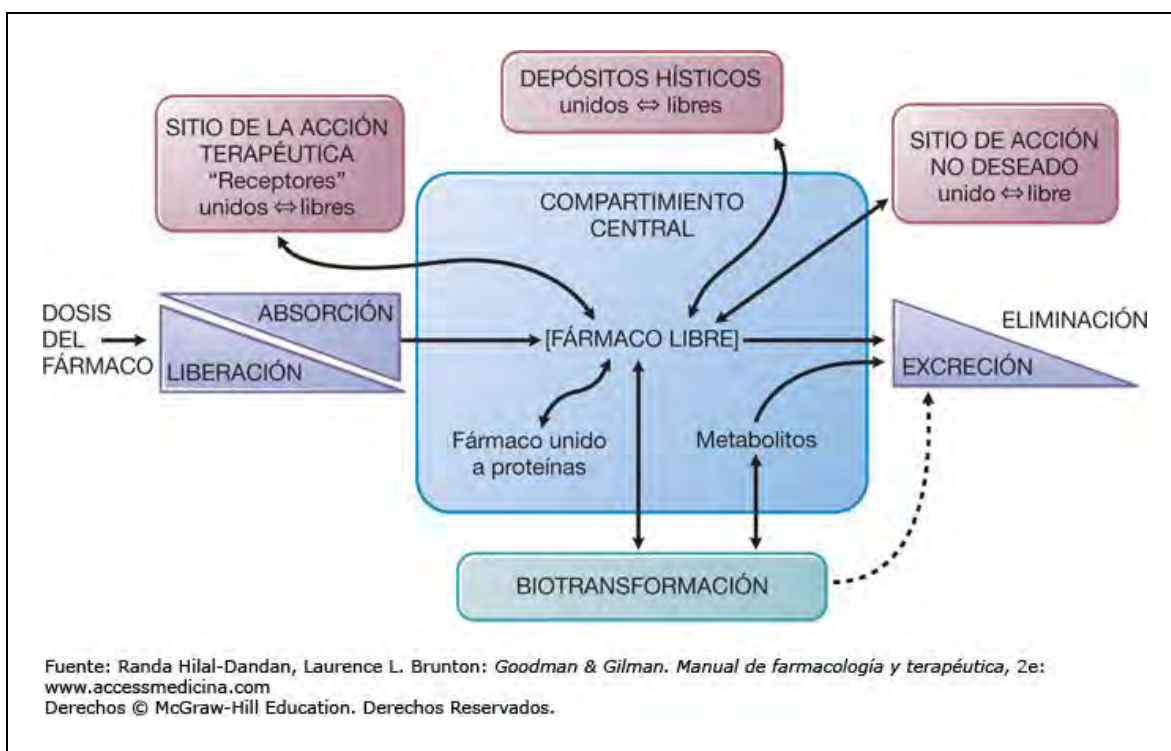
DEPÓSITOS HÍSTICOS
unidos ⇔ libres

SITIO DE LA ACCIÓN TERAPÉUTICA
"Receptores"
unidos ⇔ libres

SITIO DE ACCIÓN NO DESEADO
unido ⇔ libre

COMPARTIMIENTO CENTRAL

DOSIS DEL FÁRMACO

ABSORCIÓN

LIBERACIÓN

[FÁRMACO LIBRE]

ELIMINACIÓN

EXCRECIÓN

Fármaco unido a proteínas

Metabolitos

BIOTRANSFORMACIÓN

Fuente: Randa Hilal-Dandan, Laurence L. Brunton: *Goodman & Gilman. Manual de farmacología y terapéutica*, 2e: www.accessmedicina.com
Derechos © McGraw-Hill Education. Derechos Reservados.